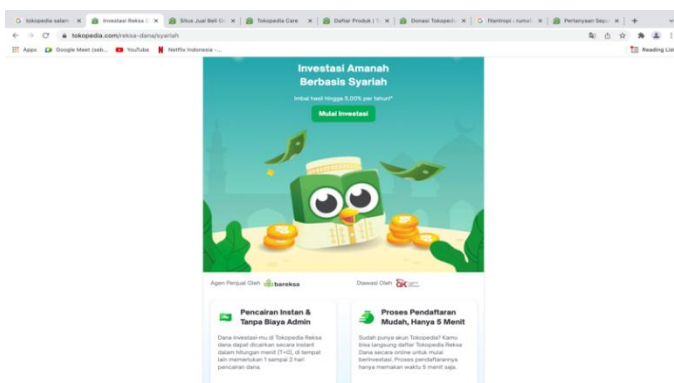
tokopedia salam | Investasi Reksa D | Situs Jual Beli On | Tokopedia Care | Daftar Produk | T | Donasi Tokopedia | filantropi : tumoh | Pertanyaan Sepu

tokopedia.com/reksa-dana/syariah

Apps | Google Meet (seb... | YouTube | Netflix Indonesia -... | Reading List

Investasi Amanah Berbasis Syariah

Imbal hasil hingga 5,00% per tahun*

Mulai Investasi

Agen Penjual Oleh bareksa

Diawasi Oleh OJK

Pencairan Instan & Tanpa Biaya Admin

Dana investasi-mu di Tokopedia Reksa dana dapat dicairkan secara instant dalam hitungan menit (T+0), di tempat lain memerlukan 1 sampai 2 hari pencairan dana.

Proses Pendaftaran Mudah, Hanya 5 Menit

Sudah punya akun Tokopedia? Kamu bisa langsung daftar Tokopedia Reksa Dana secara online untuk mulai berinvestasi. Proses pendaftarannya hanya memakan waktu 5 menit saja.